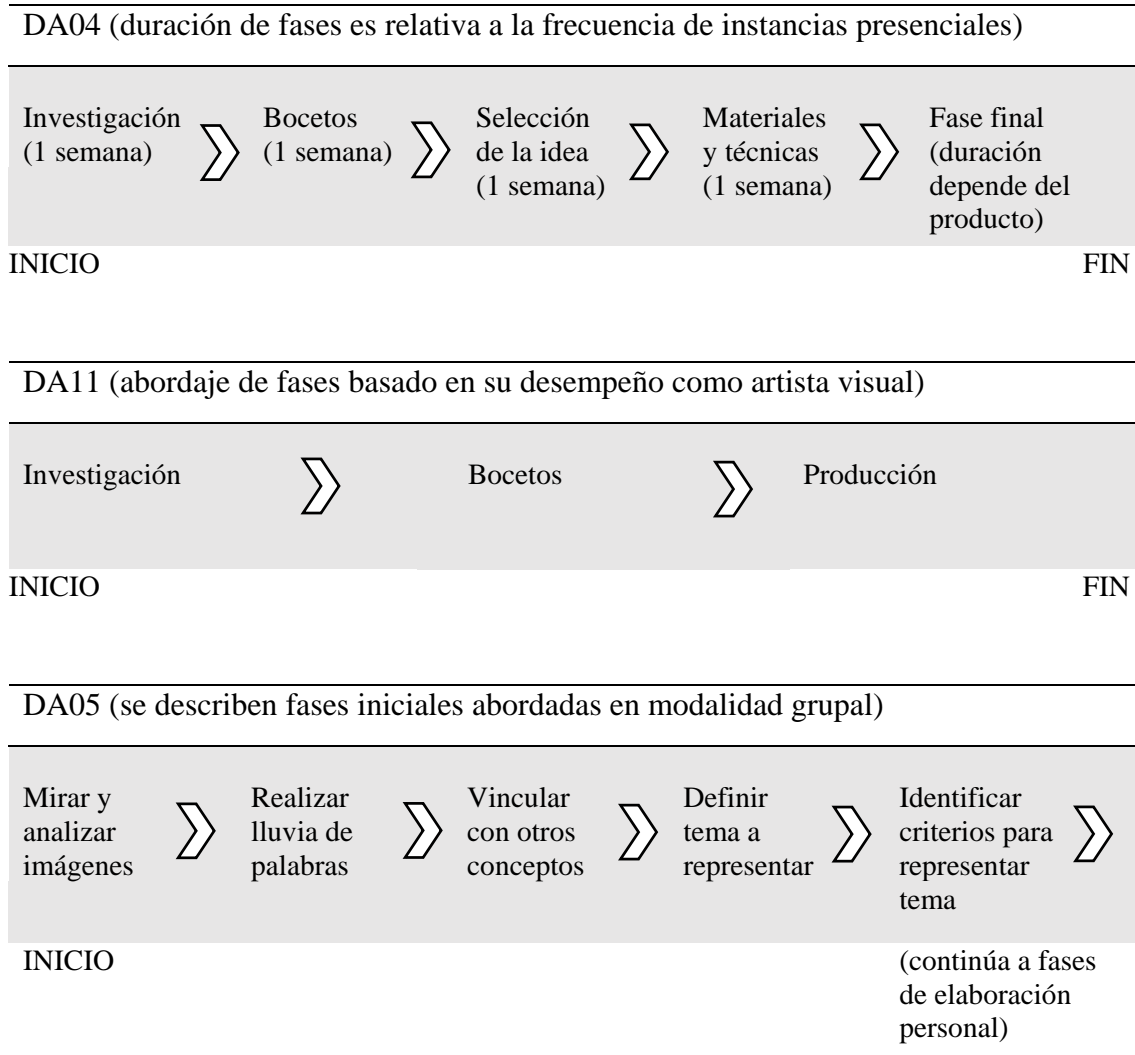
DA04 (duración de fases es relativa a la frecuencia de instancias presenciales)

Investigación (1 semana)

Bocetos (1 semana)

Selección de la idea (1 semana)

Materiales y técnicas (1 semana)

Fase final (duración depende del producto)

INICIO

FIN

DA11 (abordaje de fases basado en su desempeño como artista visual)

Investigación

Bocetos

Producción

INICIO

FIN

DA05 (se describen fases iniciales abordadas en modalidad grupal)

Mirar y analizar imágenes

Realizar lluvia de palabras

Vincular con otros conceptos

Definir tema a representar

Identificar criterios para representar tema

INICIO

(continúa a fases de elaboración personal)